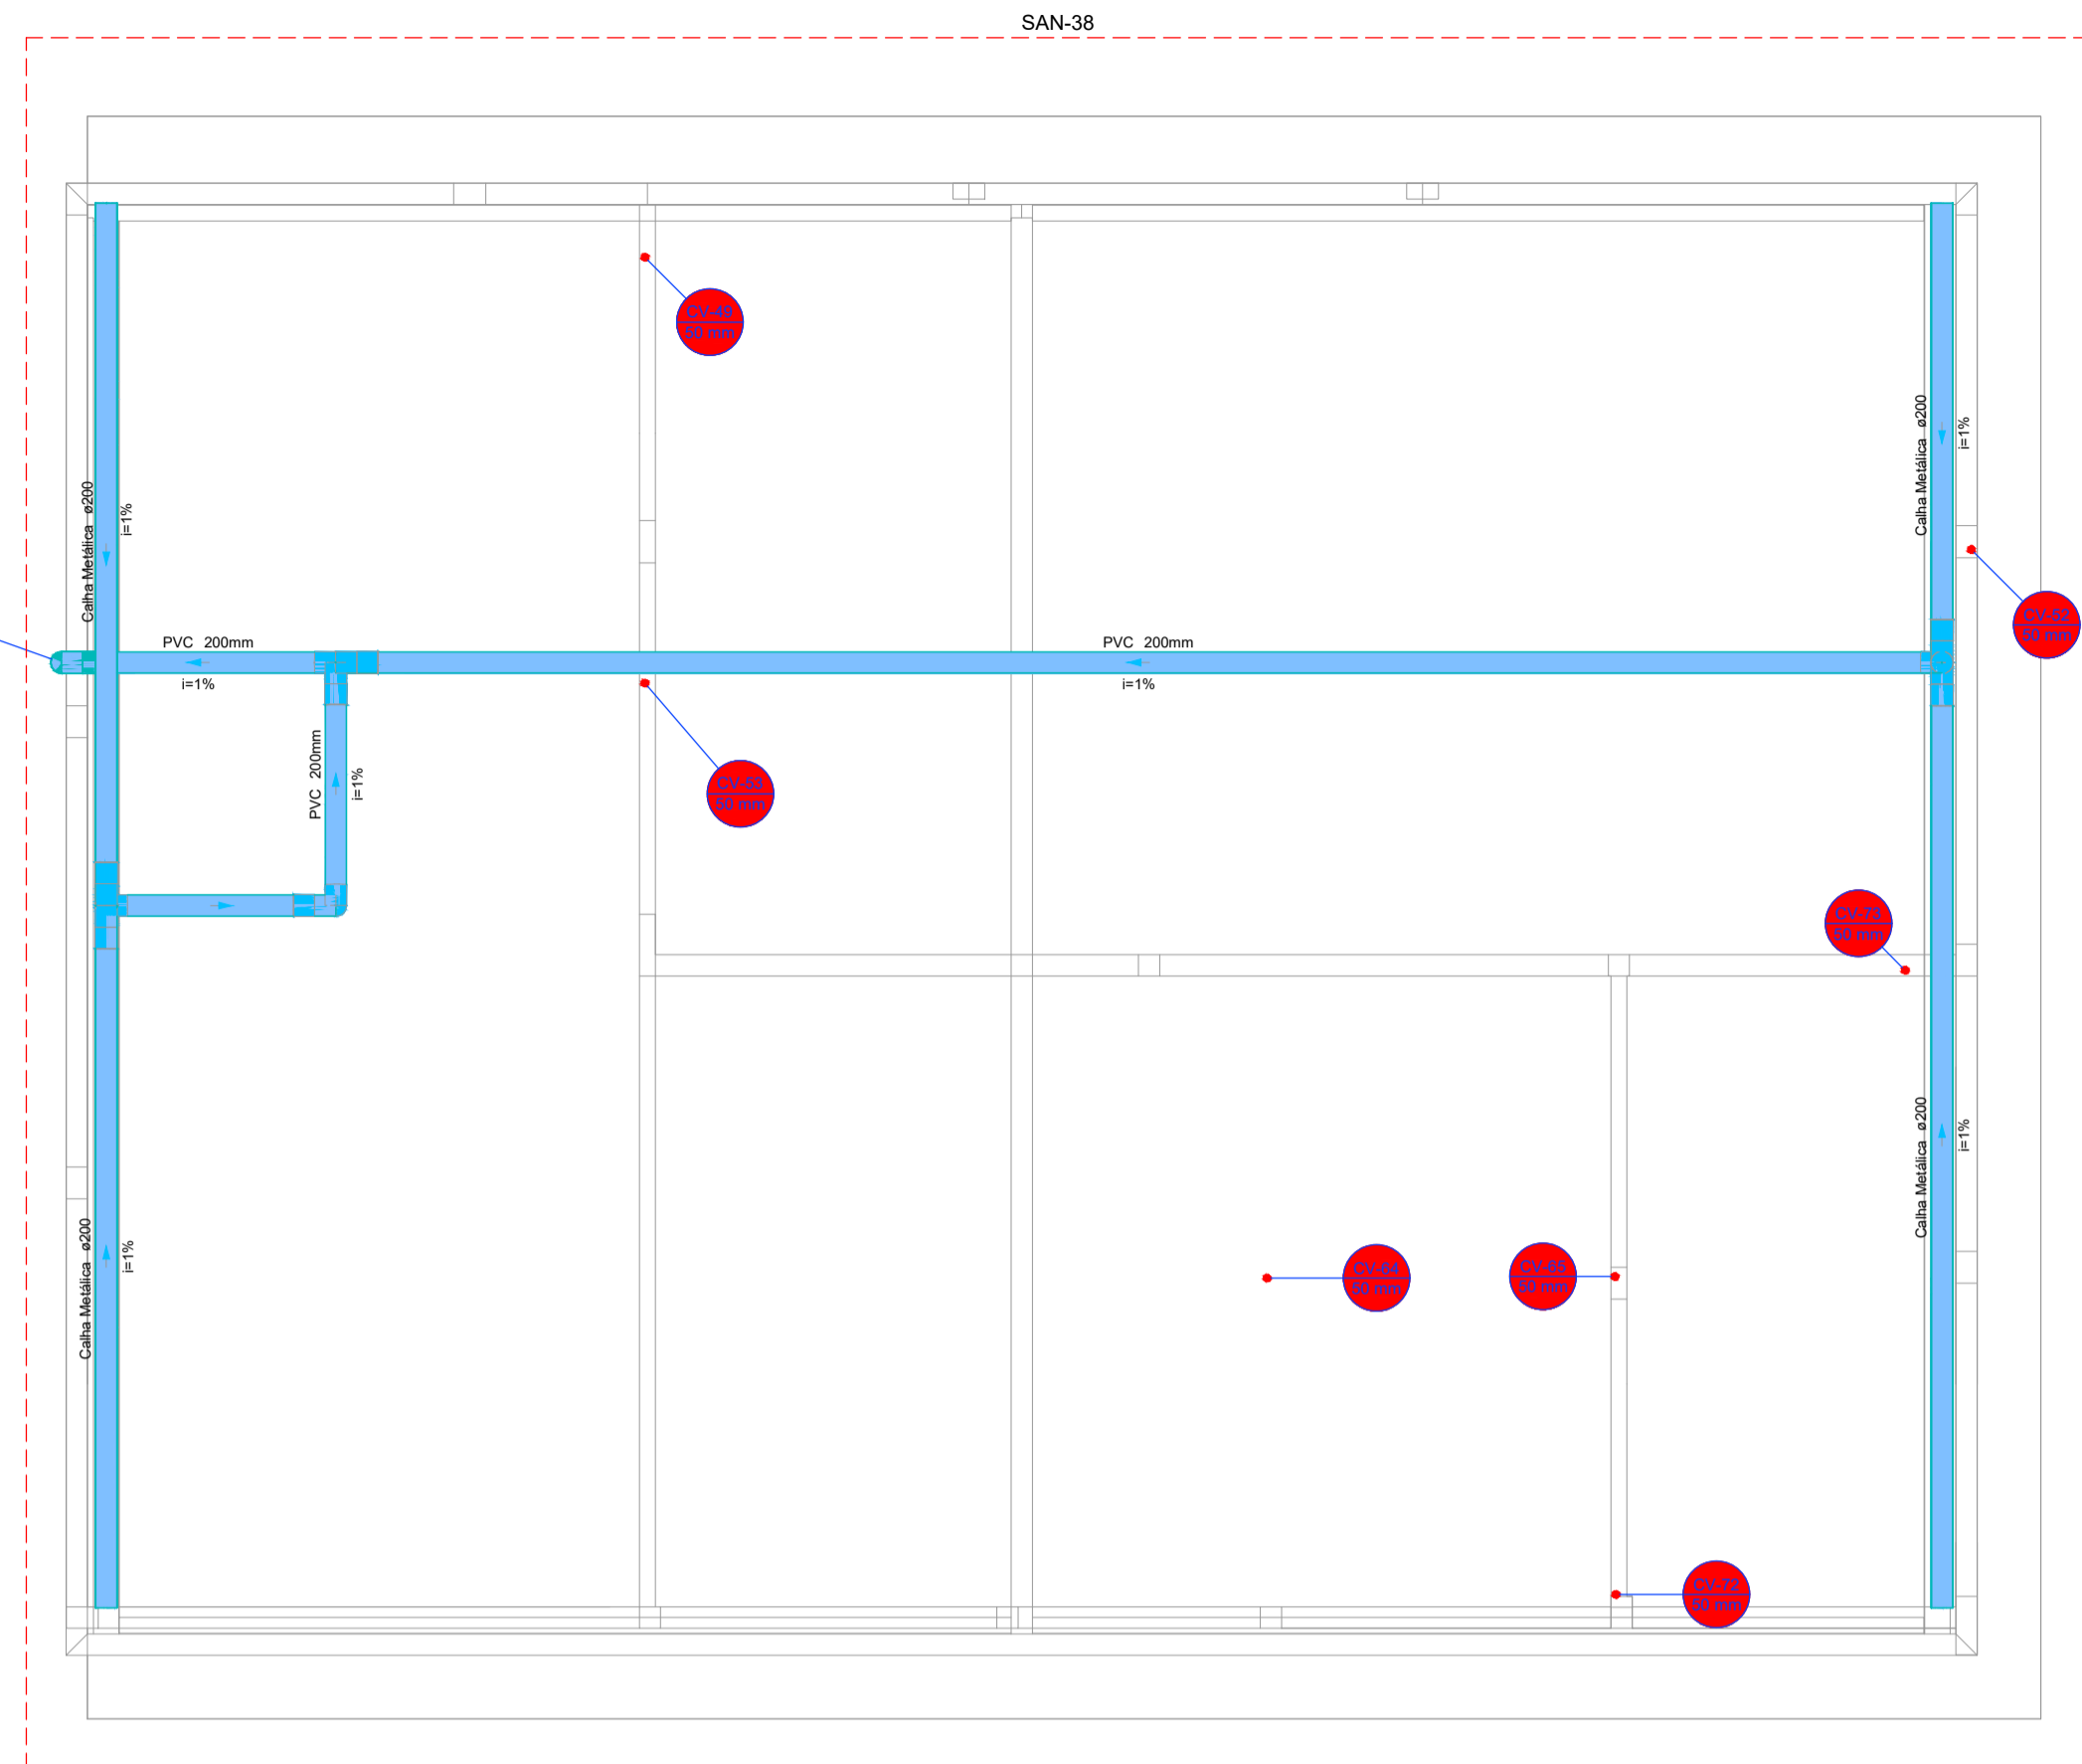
SAN-38

CV-49
50 mm

Calha Metálica ø200
i=1%

Calha Metálica ø200
i=1%

CV-52
50 mm

PVC 200mm
i=1%

PVC 200mm
i=1%

CV-53
50 mm

PVC 200mm
i=1%

CV-73
50 mm

Calha Metálica ø200
i=1%

Calha Metálica ø200
i=1%

CV-64
50 mm

CV-65
50 mm

CV-72
50 mm